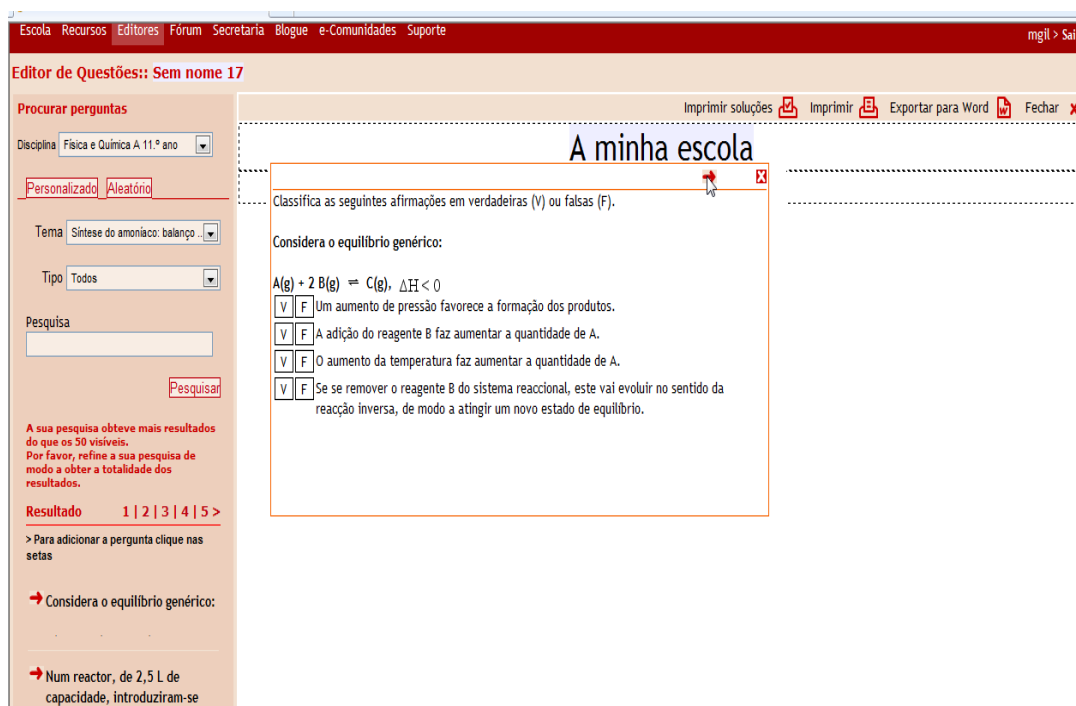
Escola Recursos Editores Fórum Secretaria Blogue e-Comunidades Suporte

mgil > Sai

Editor de Questões:: Sem nome 17

Procurar perguntas

Disciplina Física e Química A 11.º ano

Personalizado Aleatório

Tema Síntese do amoníaco: balanço ...

Tipo Todos

Pesquisa

Pesquisar

A sua pesquisa obteve mais resultados do que os 50 visíveis.
Por favor, refine a sua pesquisa de modo a obter a totalidade dos resultados.

Resultado 1 | 2 | 3 | 4 | 5 >

> Para adicionar a pergunta clique nas setas

Considera o equilíbrio genérico:

Num reactor, de 2,5 L de capacidade, introduziram-se

Imprimir soluções Imprimir Exportar para Word Fechar

A minha escola

Classifica as seguintes afirmações em verdadeiras (V) ou falsas (F).

Considera o equilíbrio genérico:

A(g) + 2 B(g) $\rightleftharpoons$ C(g), $\Delta H < 0$

V F Um aumento de pressão favorece a formação dos produtos.

V F A adição do reagente B faz aumentar a quantidade de A.

V F O aumento da temperatura faz aumentar a quantidade de A.

V F Se se remover o reagente B do sistema reaccional, este vai evoluir no sentido da reacção inversa, de modo a atingir um novo estado de equilíbrio.